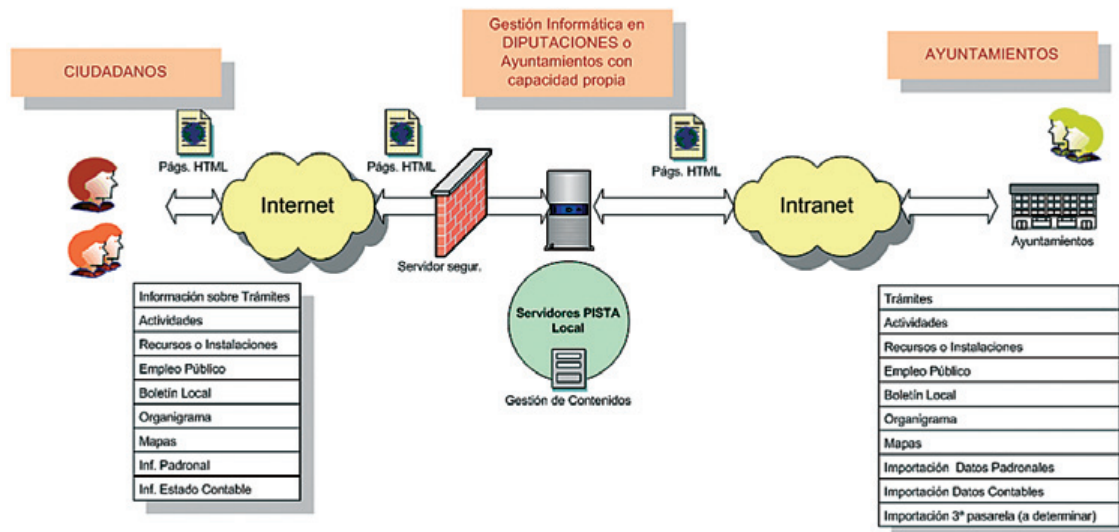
CIUDADANOS

Gestión Informática en DIPUTACIONES o Ayuntamientos con capacidad propia

AYUNTAMIENTOS

Págs. HTML

Págs. HTML

Págs. HTML

Internet

Intranet

Servidor segur.

Ayuntamientos

Servidores PISTA Local

Gestión de Contenidos

| Información sobre Trámites |
|---|
| Actividades |
| Recursos o Instalaciones |
| Empleo Público |
| Boletín Local |
| Organigrama |
| Mapas |
| Inf. Padronal |
| Inf. Estado Contable |

| Trámites |
|---|
| Actividades |
| Recursos o Instalaciones |
| Empleo Público |
| Boletín Local |
| Organigrama |
| Mapas |
| Importación Datos Padronales |
| Importación Datos Contables |
| Importación 3ª pasarela (a determinar) |